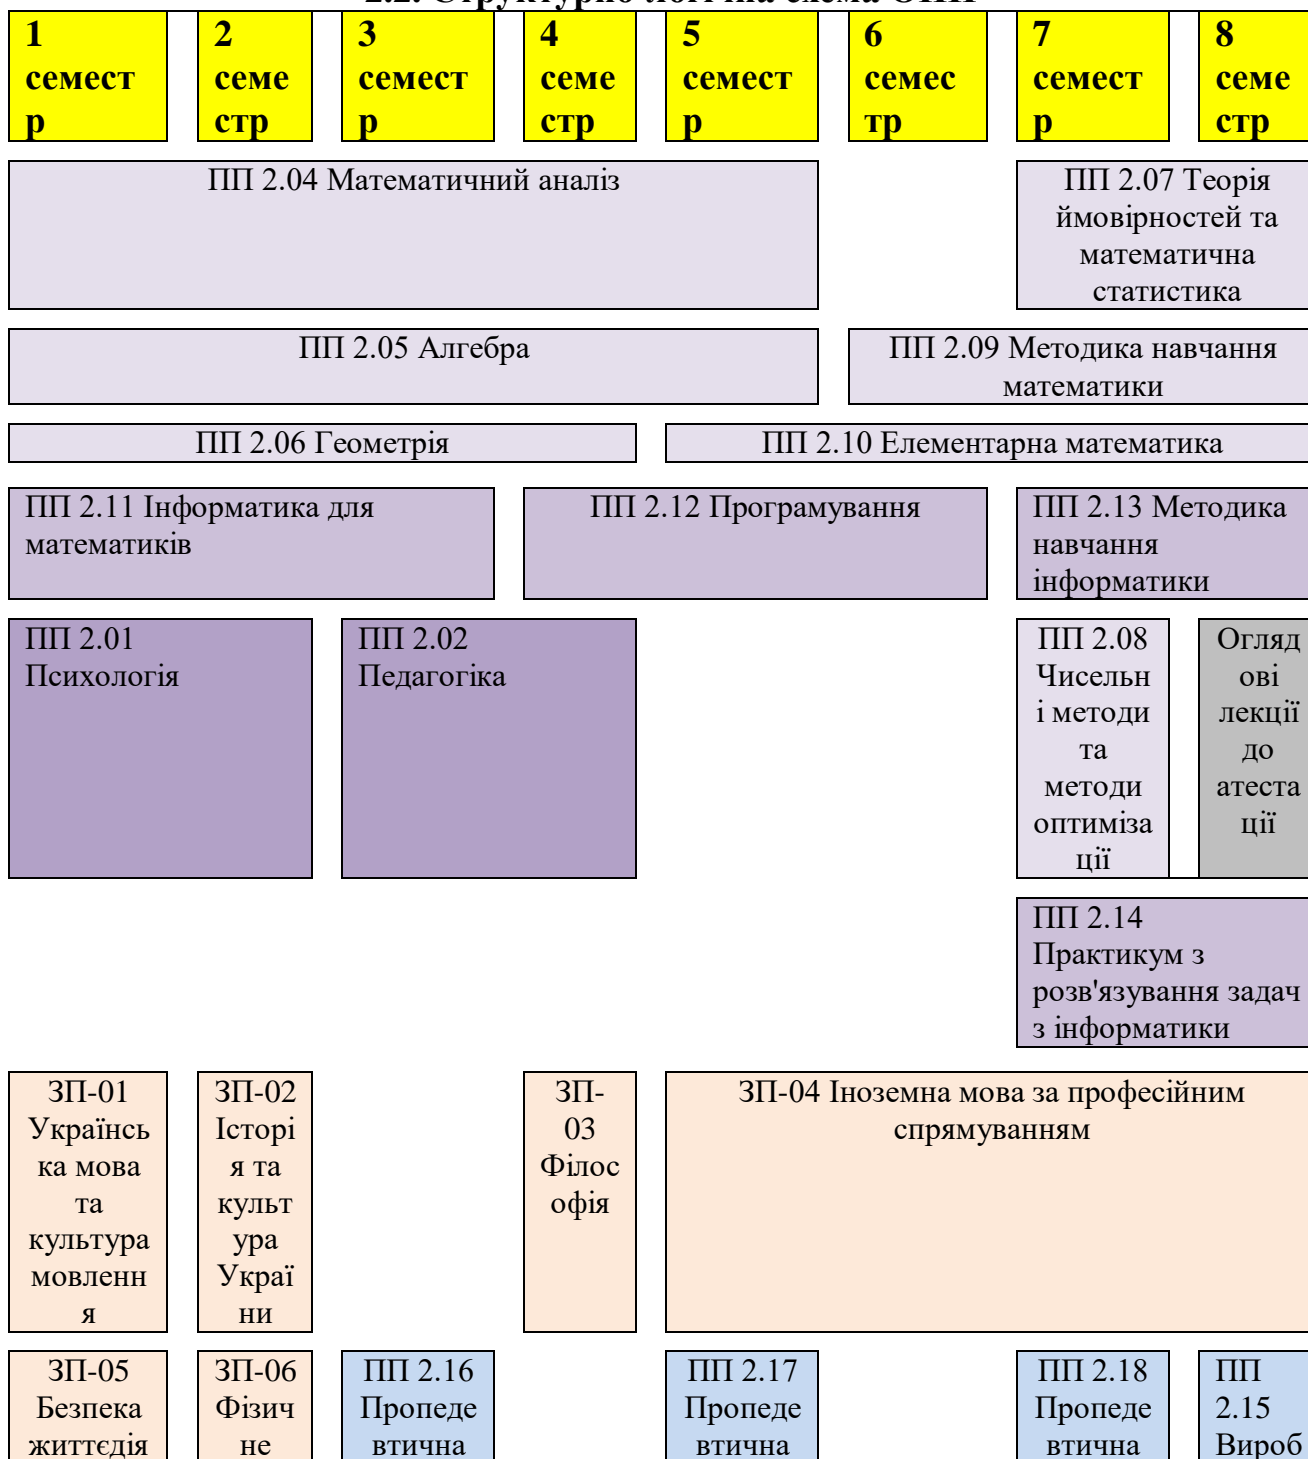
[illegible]

1 семестр

2 семестр

3 семестр

4 семестр

5 семестр

6 семестр

7 семестр

8 семестр

ПП 2.04 Математичний аналіз

ПП 2.07 Теорія ймовірностей та математична статистика

ПП 2.05 Алгебра

ПП 2.09 Методика навчання математики

ПП 2.06 Геометрія

ПП 2.10 Елементарна математика

ПП 2.11 Інформатика для математиків

ПП 2.12 Програмування

ПП 2.13 Методика навчання інформатики

ПП 2.01 Психологія

ПП 2.02 Педагогіка

ПП 2.08 Чисельні методи та методи оптимізації

Оглядові лекції до атестації

ПП 2.14 Практикум з розв'язування задач з інформатики

ЗП-01 Українська мова та культура мовлення

ЗП-02 Історія та культура України

ЗП-03 Філософія

ЗП-04 Іноземна мова за професійним спрямуванням

ЗП-05 Безпека життєдія

ЗП-06 Фізичне

ПП 2.16 Пропедевтична

ПП 2.17 Пропедевтична

ПП 2.18 Пропедевтична

ПП 2.15 Вироб